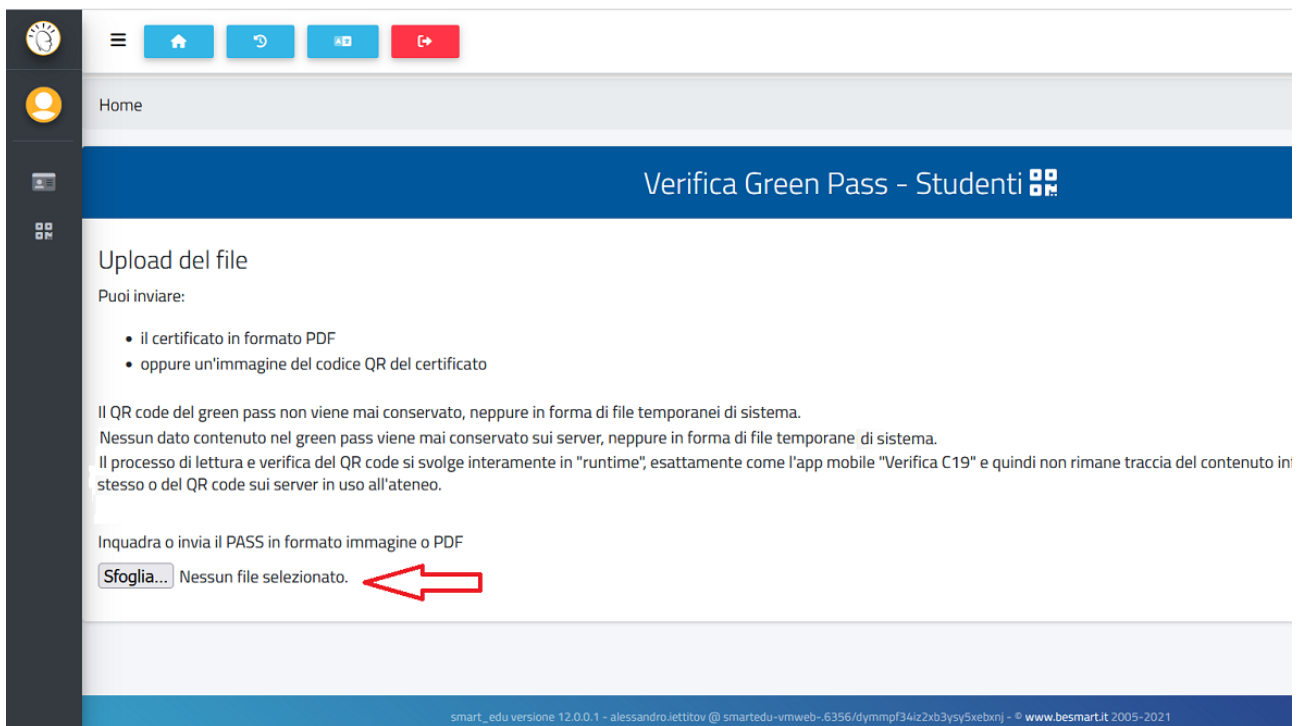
Home

Verifica Green Pass - Studenti

Upload del file

Puoi inviare:

- il certificato in formato PDF
- oppure un'immagine del codice QR del certificato

Il QR code del green pass non viene mai conservato, neppure in forma di file temporanei di sistema.
Nessun dato contenuto nel green pass viene mai conservato sui server, neppure in forma di file temporane di sistema.
Il processo di lettura e verifica del QR code si svolge interamente in "runtime", esattamente come l'app mobile "Verifica C19" e quindi non rimane traccia del contenuto in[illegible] stesso o del QR code sui server in uso all'ateneo.

Inquadra o invia il PASS in formato immagine o PDF

Sfoglia... Nessun file selezionato.

smart_edu versione 12.0.0.1 - alessandro.iettitov @ smartedu-vmweb-.6356/dymmpf34iz2xb3ysy5xebxnj - © www.besmart.it 2005-2021